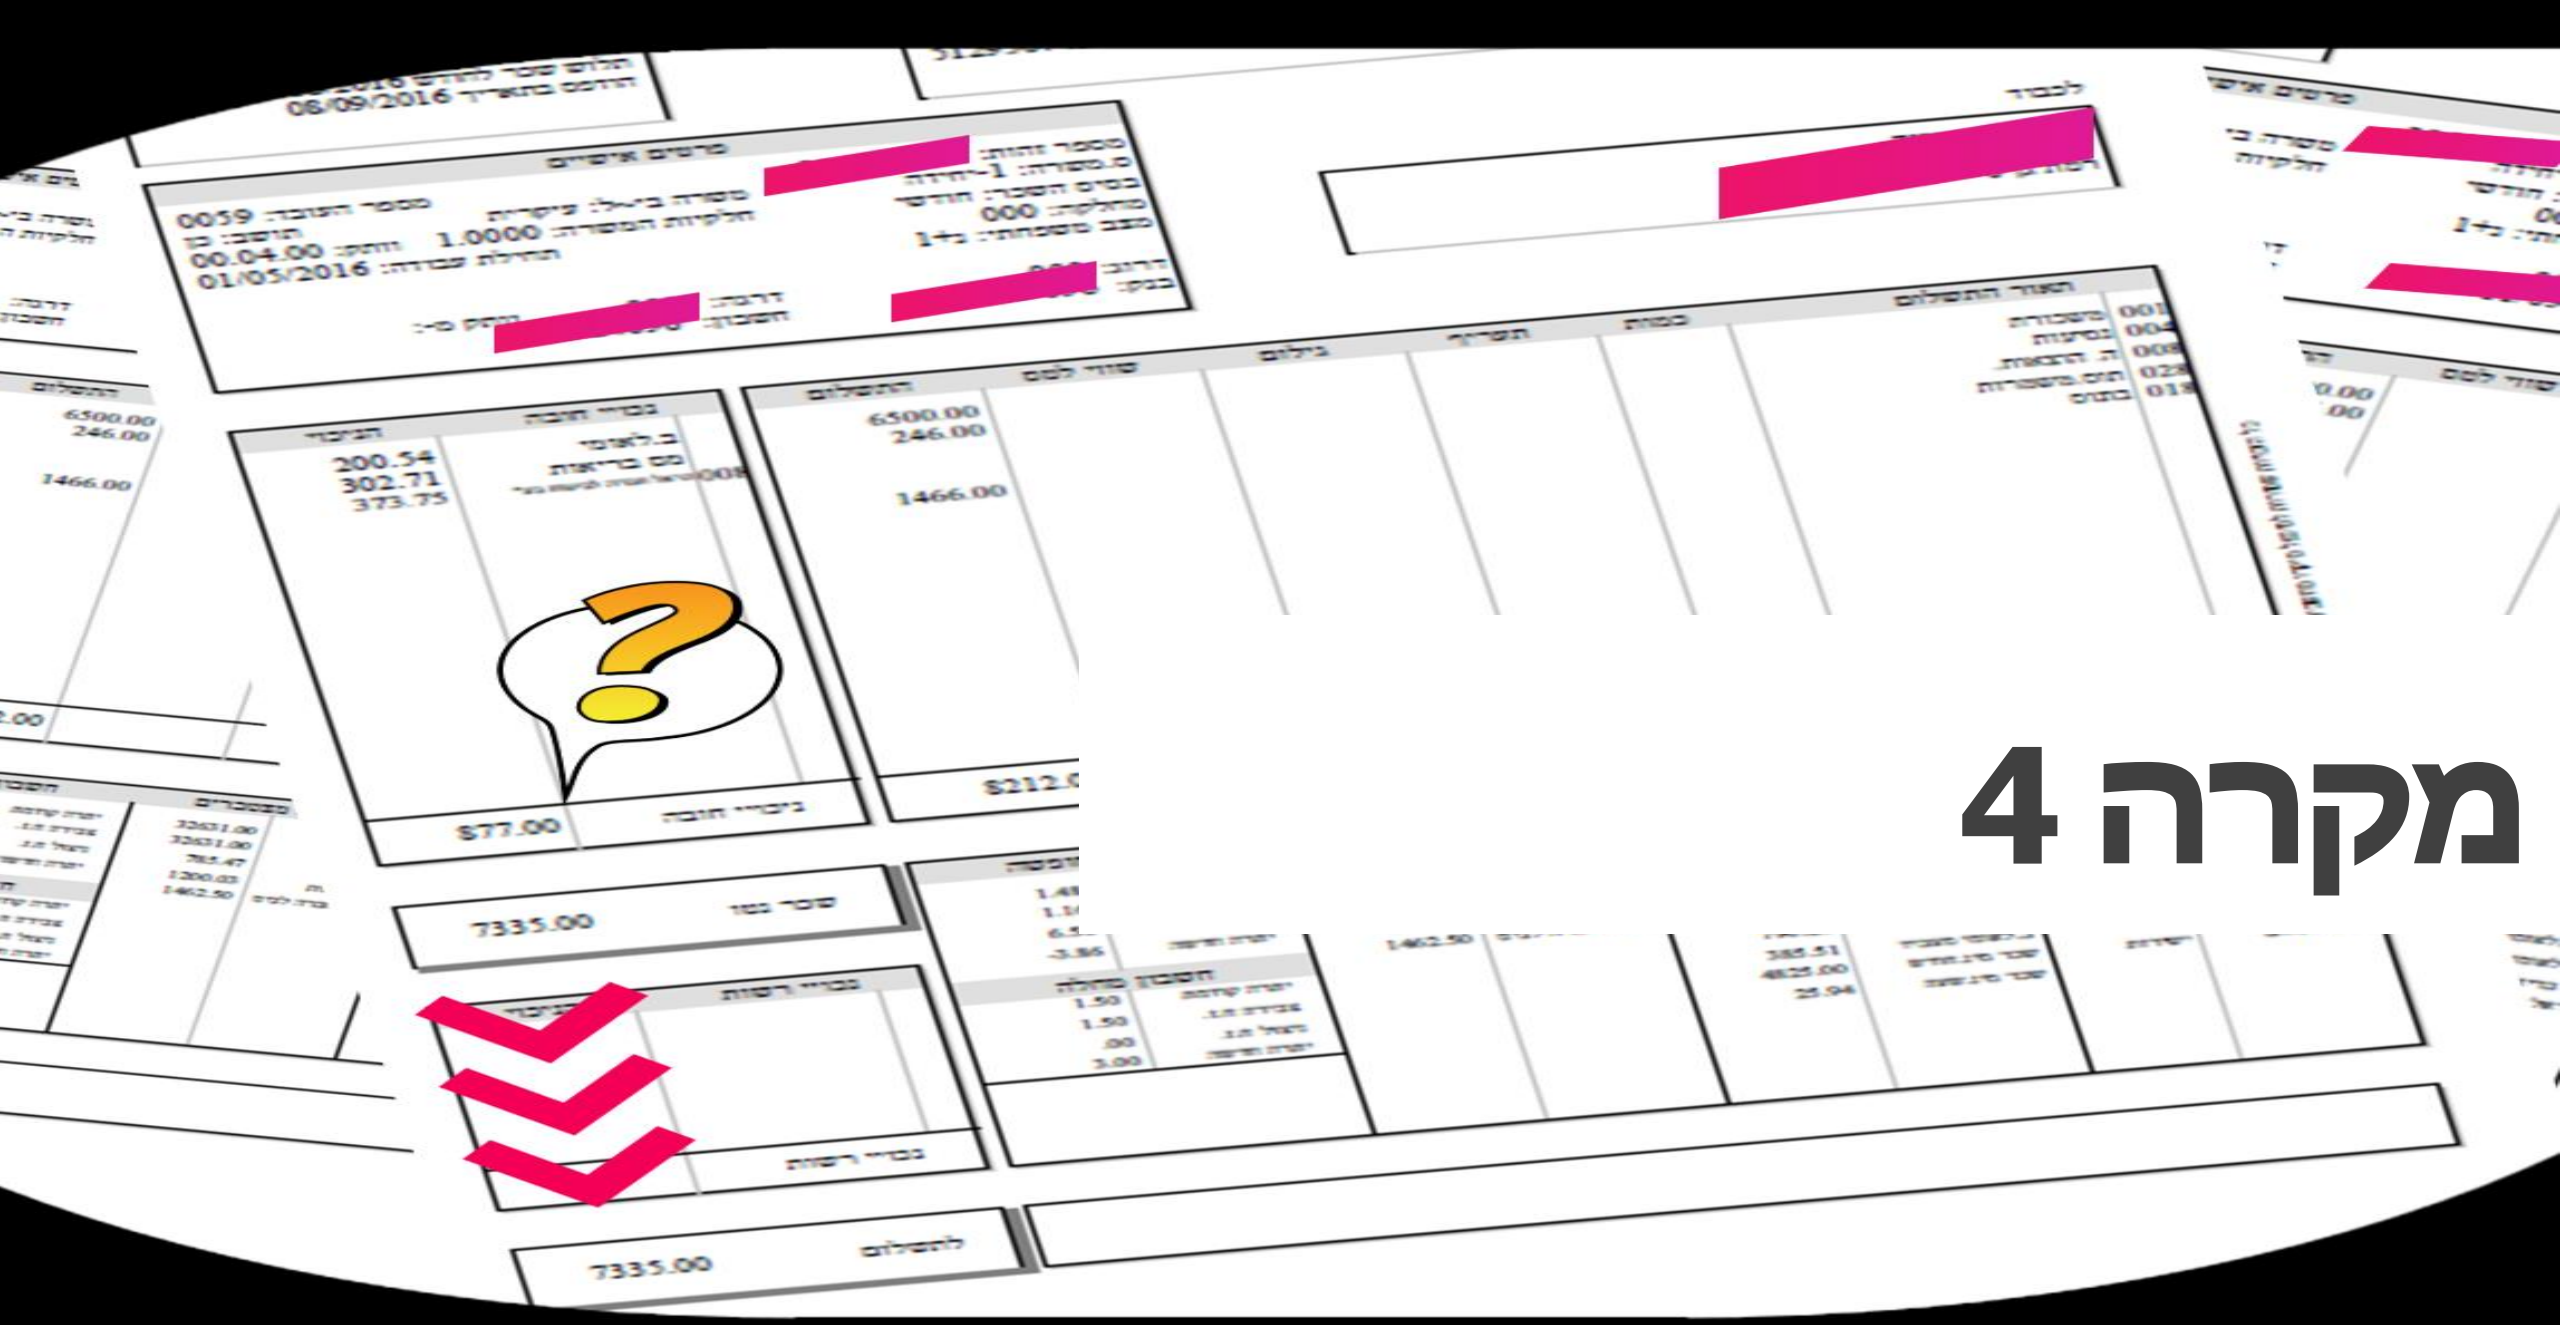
מקרה 4

תלוש שכר לחודש 2016
הודפס בתאריך 08/09/2016

לכבוד

פרטים אישיים
מספר זהות:
מספר העובד: 0059
משרה בחלק: עיקרית
תושב: כן
חלקיות המשרה: 1.0000
ותק: 00.04.00
תחילת עבודה: 01/05/2016
דרוג:
בנק:
חשבון:
נקודות זיכוי:

תאור התשלום
001 משכורת
004 נסיעות
008 ה. הבראה
028 תוס.משכורת
018 בונוס

כמות
תעריף
גילום
שווי למס
התשלום
6500.00
246.00
1466.00

ניכויי חובה
ב.לאומי 200.54
מס בריאות 302.71
373.75
ניכויי חובה 877.00

שכר נטו 7335.00

ניכויי רשות

לתשלום 7335.00

385.51
4825.00
25.94
1462.50

חשבון מחלה
1.50
1.50
.00
3.00